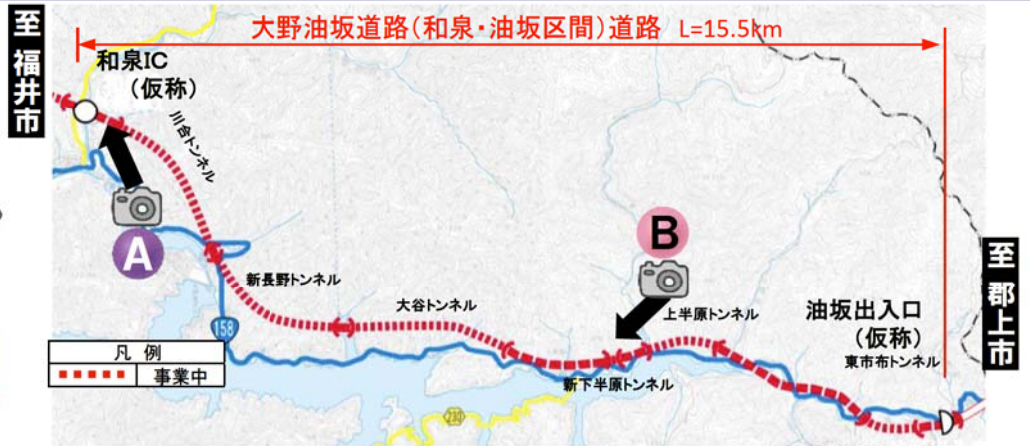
至福井市

大野油坂道路(和泉・油坂区間)道路 L=15.5km

和泉IC
(仮称)

川合トンネル

A

新長野トンネル

158

大谷トンネル

B

上半原トンネル

新下半原トンネル

油坂出入口
(仮称)

東市布トンネル

至郡上市

| 凡例 |
|---|
| 事業中 |

230